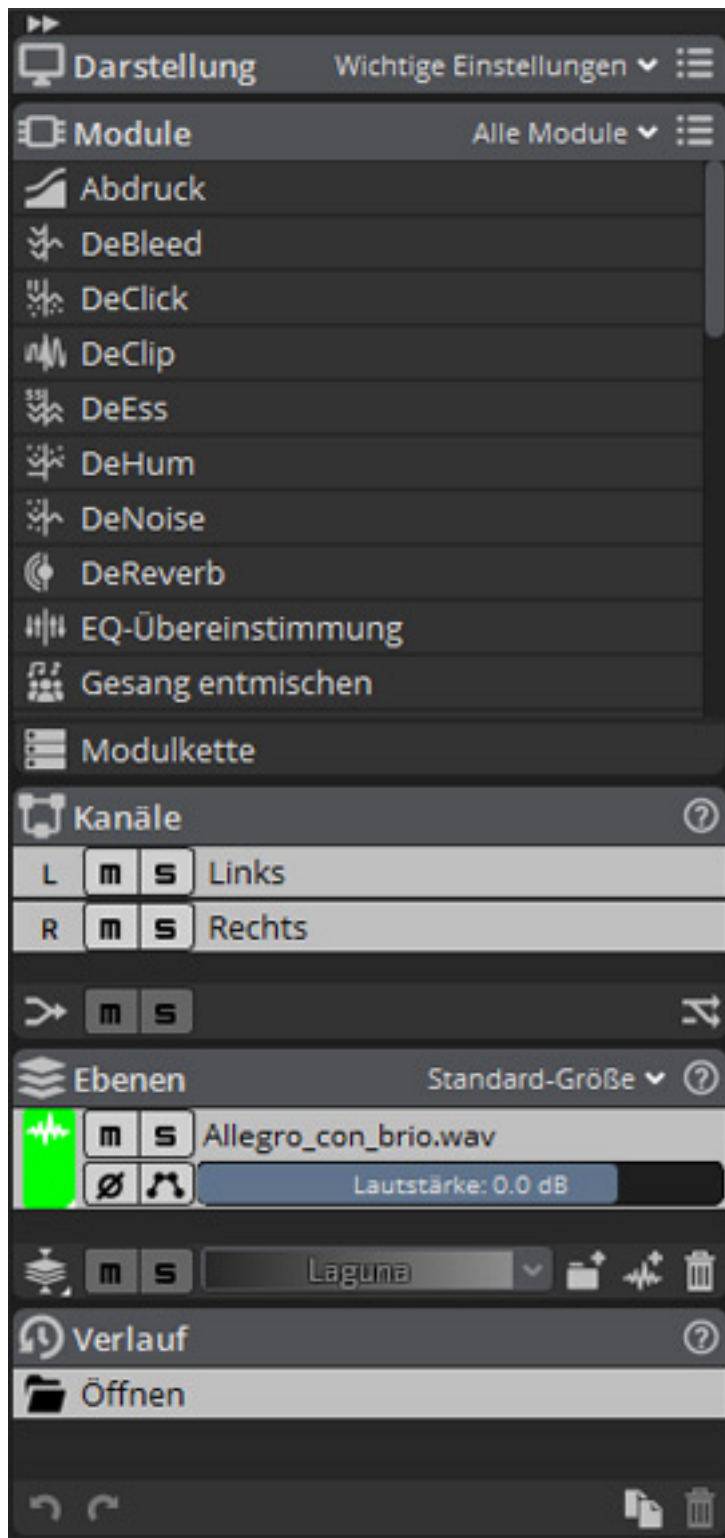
Darstellung
Wichtige Einstellungen

Module
Alle Module

Abdruck
DeBleed
DeClick
DeClip
DeEss
DeHum
DeNoise
DeReverb
EQ-Übereinstimmung
Gesang entmischen

Modulkette

Kanäle

L m s Links
R m s Rechts

m s

Ebenen
Standard-Größe

m s Allegro_con_brio.wav
Ø Lautstärke: 0.0 dB

m s Laguna

Verlauf

Öffnen